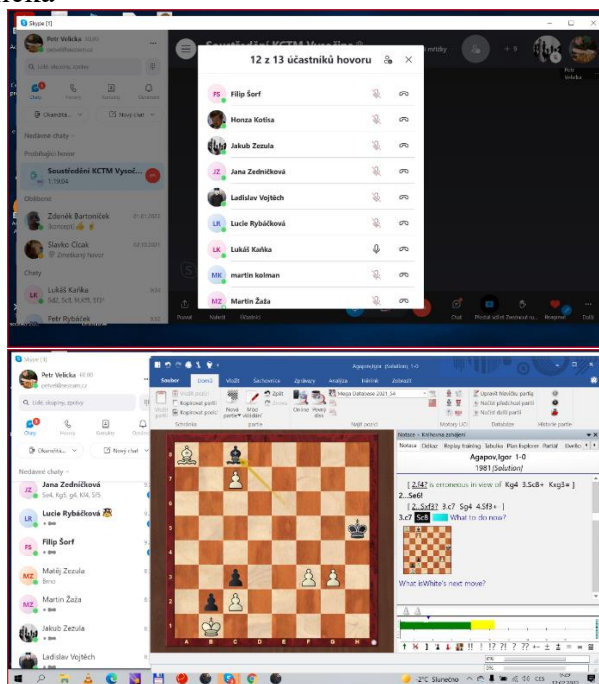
Skype [1]

Petr Velička

Lidé, skupiny, zprávy

Chaty Hovory Kontakty Oznámení

Oblíbené Nový chat

Nedávné chaty

Probíhající hovor

Soustředění KCTM Vysočina
1:19:04

Oblíbené

Zdeněk Bartoníček 01.01.2021

Slavko Cicak 02.12.2021
Zmeškaný hovor

Chaty

Lukáš Kaňka
Sd5, Sc8, Kd8!, Sf3

Petr Rybáček

Soustředění KCTM Vysočina

12 z 13 účastníků hovoru

Filip Šorf

Honza Kotisa

Jakub Zezula

Jana Zedníčková

Ladislav Vejtěch

Lucie Rybáčková

Lukáš Kaňka

martin kolman

Martin Žaža

Petr Velička

Chat Rozdělit zobrazení Reakce Další

Skype [1]

Petr Velička

Lidé, skupiny, zprávy

Chaty Hovory Kontakty Oznámení

Oblíbené Nový chat

Nedávné chaty

Jana Zedníčková
Se4, Kg5, g4, Kf4, Sf5

Lucie Rybáčková

Filip Šorf

Matěj Zezula
Brno

Martin Žaža

Jakub Zezula

Ladislav Vejtěch

Agapov,Igor (Solution) 1-0

Soubor Domů Vložit Šachovnice Zpracuj Analýza Trénink Zobrazit

Vložit partii Kopírovat partii Kopírovat pozici Schránka Nová partie Nová obtížnost Zpět Znovu Oříznout Hledej pozici partie Mega Database 2021 S4 Najít pozici Motory UCI Databáze Historie partie

Uprav hlavičku partie Načti předchozí partii Načti další partii

Notace - Knihovna zobrazení

Notace Odkaz Replay training Tabulka Plan Explorer Partial Skvělo

Agapov,Igor 1-0
1981 [Solution]

[ 2.f4? is erroneous in view of Kg4 3.Sc8+ Kxg3= ]

2...Se6!

[ 2...Sxf4? 3.c7 Sg4 4.Sf3+ ]

3.c7 Sc8 What to do now?

What is White's next move?

A B C D E F G H

1 2 3 4 5 6 7 8

2°C Slunečno